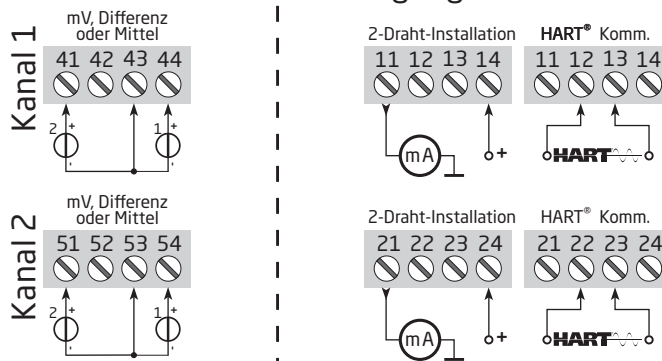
Kanal 1

mV, Differenz oder Mittel

41 42 43 44

2 + -

1 + -

2-Draht-Installation

11 12 13 14

mA

+

HART® Komm.

11 12 13 14

HART

Kanal 2

mV, Differenz oder Mittel

51 52 53 54

2 + -

1 + -

2-Draht-Installation

21 22 23 24

mA

+

HART® Komm.

21 22 23 24

HART